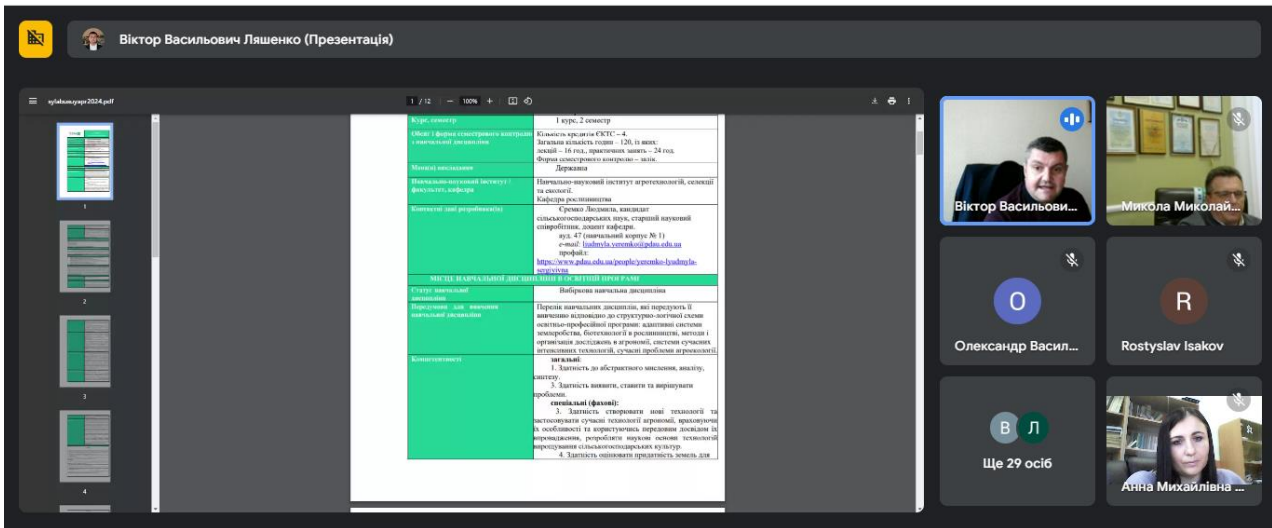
Віктор Васильович Ляшенко (Презентація)

syllabusyapr2024.pdf 1 / 12 — 100% +

| Курс, семестр | 1 курс, 2 семестр |
|---|---|
| Обсяг і форма семестрового контролю з навчальної дисципліни | Кількість кредитів ЄКТС – 4. Загальна кількість годин – 120, із них: лекцій – 16 год., практичних занять – 24 год. Форма семестрового контролю – залік. |
| Мова(и) викладання | Державна |
| Навчально-науковий інститут / факультет, кафедра | Навчально-науковий інститут агротехнологій, селекції та екології. Кафедра рослинництва |
| Контактні дані розробника(ів) | Єремко Людмила, кандидат сільськогосподарських наук, старший науковий співробітник, доцент кафедри. ауд. 47 (навчальний корпус № 1) e-mail: ludmyla.yeremko@pdau.edu.ua профайл: https://www.pdau.edu.ua/people/yeremko-lyudmyla-sergiyivna |
| МІСЦЕ НАВЧАЛЬНОЇ ДИСЦИПЛІНИ В ОСВІТНІЙ ПРОГРАМІ | |
| Статус навчальної дисципліни | Вибіркова навчальна дисципліна |
| Передумови для вивчення навчальної дисципліни | Перелік навчальних дисциплін, які передують її вивченню відповідно до структурно-логічної схеми освітньо-професійної програми: адаптивні системи землеробства, біотехнології в рослинництві, методи і організація досліджень в агрономії, системи сучасних інтенсивних технологій, сучасні проблеми агроекології. |
| Компетентності | загальні: 1. Здатність до абстрактного мислення, аналізу, синтезу. 3. Здатність виявити, ставити та вирішувати проблеми. спеціальні (фахові): 3. Здатність створювати нові технології та застосовувати сучасні технології агрономії, враховуючи їх особливості та користуючись передовим досвідом із впровадження, розробляти наукові основи технологій вирощування сільськогосподарських культур. 4. Здатність оцінювати придатність земель для |

1 2 3 4

Віктор Васильови...
Микола Миколай...
О
Олександр Васил...
R
Rostyslav Isakov
В Л
Ще 29 осіб
Анна Михайлівна ...